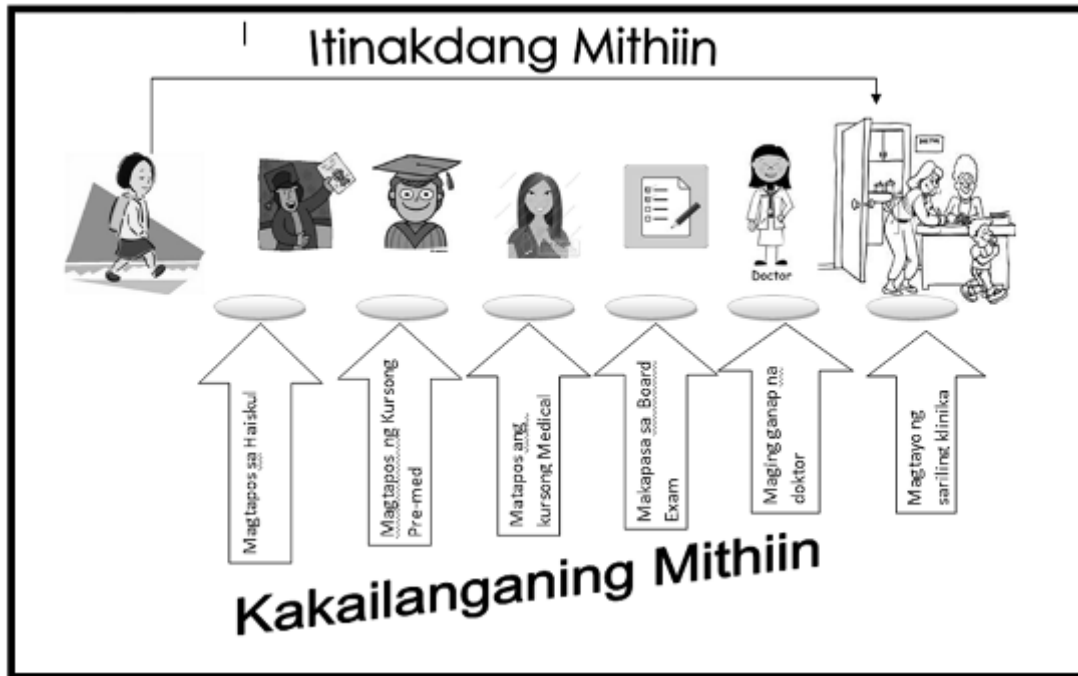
Itinakdang Mithiin

Doctor

Magtapos sa Haiskul

Magtapos ng Kursong Pre-med

Matapos ang kursong Medical

Makapasa sa Board Exam

Maging ganap na doktor

Magtayo ng sariling klinika

Kakailanganing Mithiin